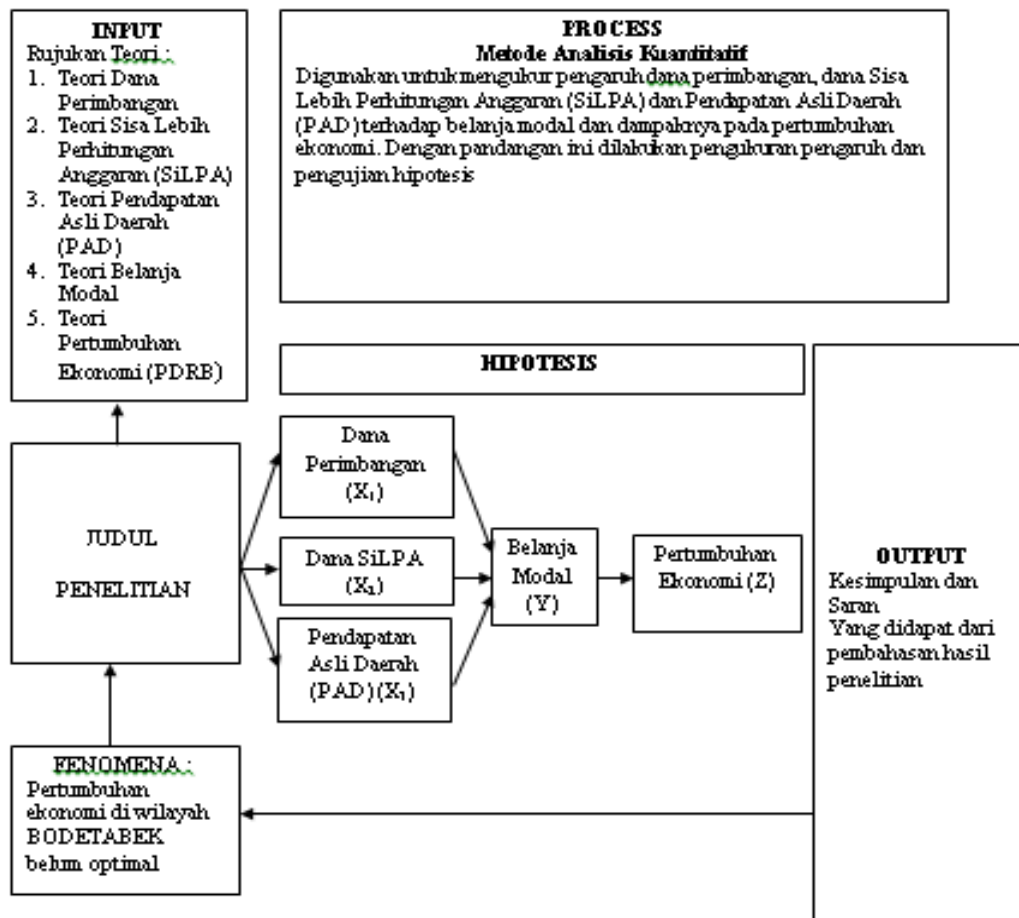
INPUT
Rujukan Teori :
1. Teori Dana Perimbangan
2. Teori Sisa Lebih Perhitungan Anggaran (SiLPA)
3. Teori Pendapatan Asli Daerah (PAD)
4. Teori Belanja Modal
5. Teori Pertumbuhan Ekonomi (PDRB)

PROCESS
Metode Analisis Kuantitatif
Digunakan untuk mengukur pengaruh dana perimbangan, dana Sisa Lebih Perhitungan Anggaran (SiLPA) dan Pendapatan Asli Daerah (PAD) terhadap belanja modal dan dampaknya pada pertumbuhan ekonomi. Dengan pandangan ini dilakukan pengukuran pengaruh dan pengujian hipotesis

HIPOTESIS

JUDUL PENELITIAN

Dana Perimbangan ($X_1$)

Dana SiLPA ($X_1$)

Pendapatan Asli Daerah (PAD) ($X_1$)

Belanja Modal (Y)

Pertumbuhan Ekonomi (Z)

OUTPUT
Kesimpulan dan Saran
Yang didapat dari pembahasan hasil penelitian

FENOMENA :
Pertumbuhan ekonomi di wilayah BODETABEK belum optimal